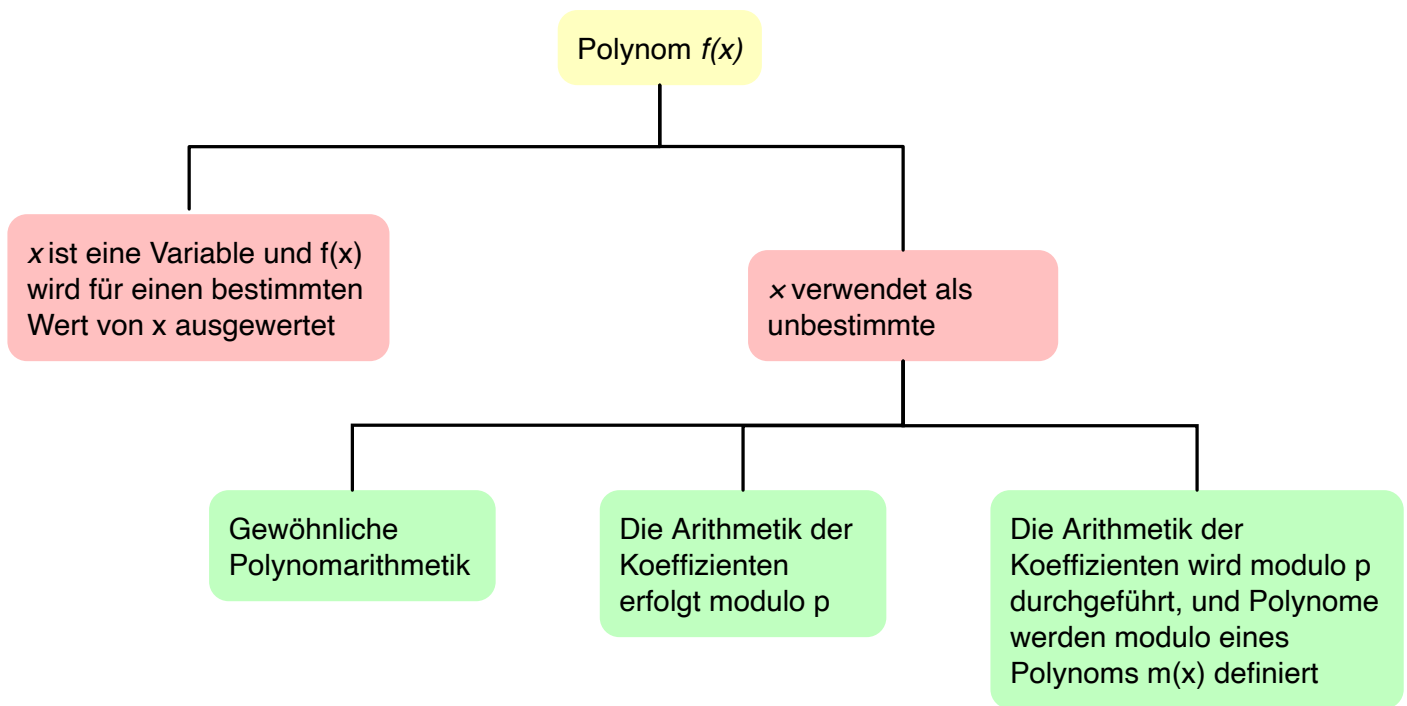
Polynom $f(x)$

$x$ ist eine Variable und f(x) wird für einen bestimmten Wert von x ausgewertet

$x$ verwendet als unbestimmte

Gewöhnliche Polynomarithmetik

Die Arithmetik der Koeffizienten erfolgt modulo p

Die Arithmetik der Koeffizienten wird modulo p durchgeführt, und Polynome werden modulo eines Polynoms m(x) definiert